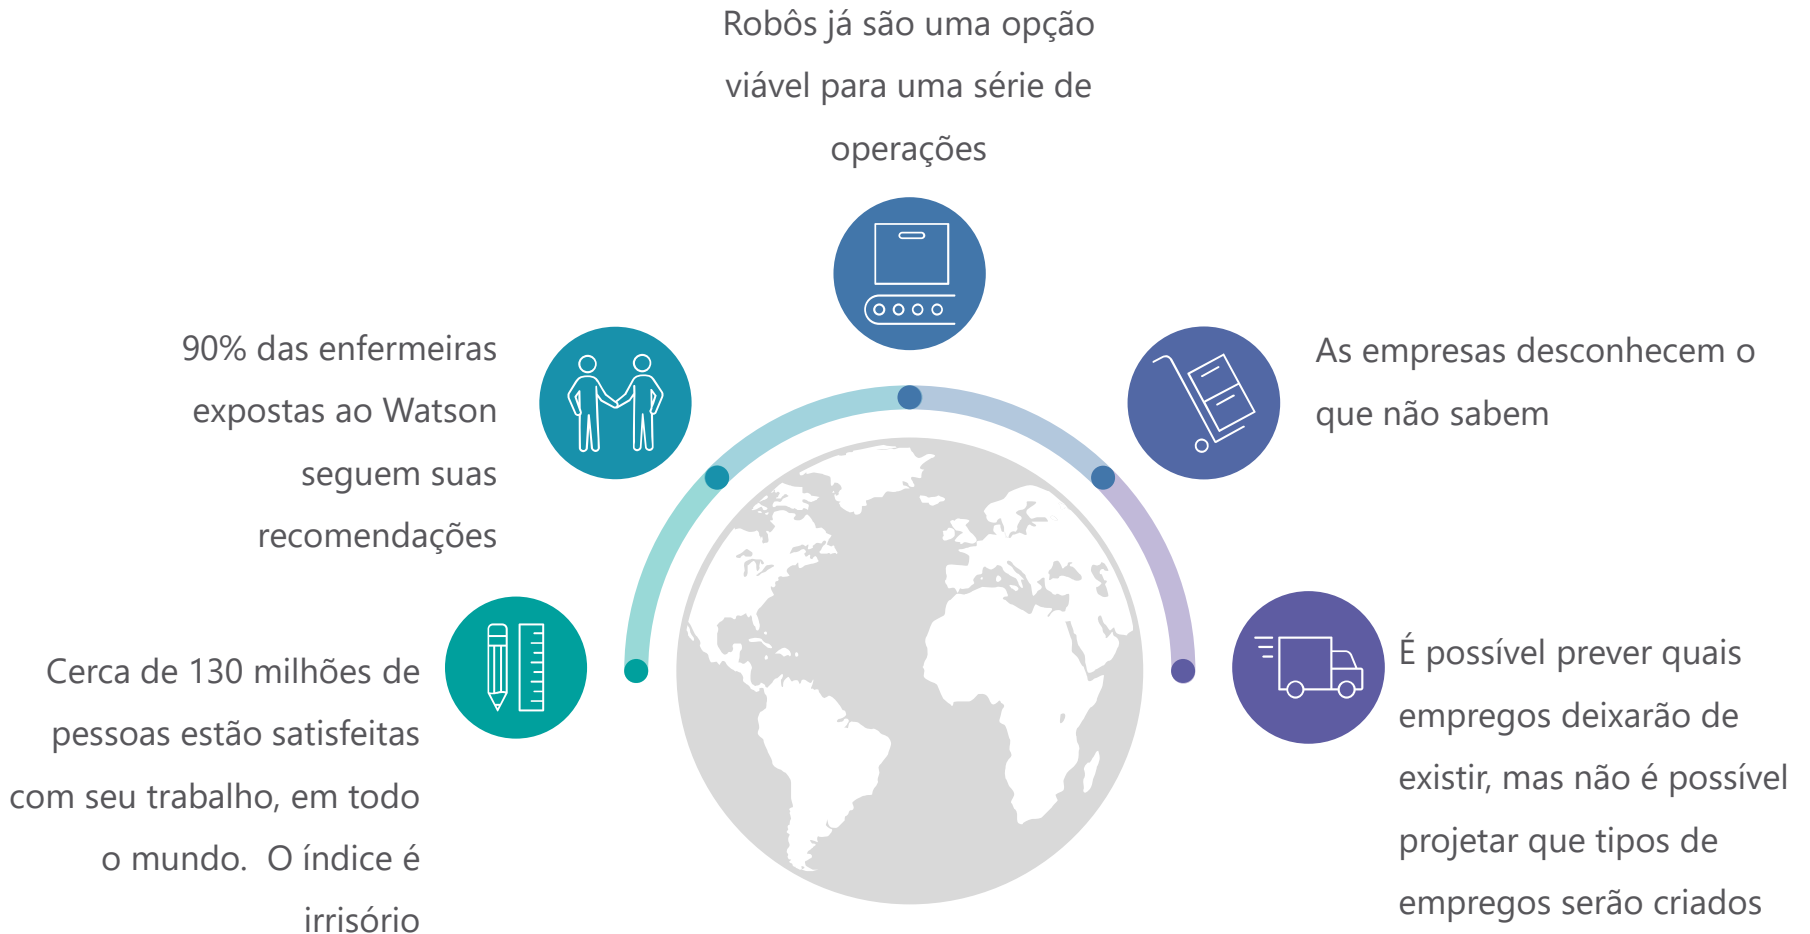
Robôs já são uma opção viável para uma série de operações

90% das enfermeiras expostas ao Watson seguem suas recomendações

As empresas desconhecem o que não sabem

Cerca de 130 milhões de pessoas estão satisfeitas com seu trabalho, em todo o mundo.  O índice é irrisório

É possível prever quais empregos deixarão de existir, mas não é possível projetar que tipos de empregos serão criados